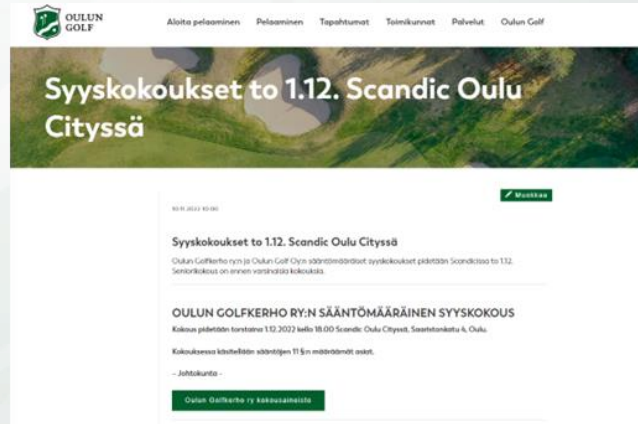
OULUN GOLF

Aloita pelaaminen Pelaaminen Tapahtumat Toimikunnat Palvelut Oulun Golf

Syyskokoukset to 1.12. Scandic Oulu Cityssä

Muokkaa

10.11.2022 10:00

Syyskokoukset to 1.12. Scandic Oulu Cityssä

Oulun Golfkerho ry:n ja Oulun Golf Oy:n sääntömääräiset syyskokoukset pidetään Scandicissa to 1.12. Seniorikokous on ennen varsinaisia kokouksia.

OULUN GOLFKERHO RY:N SÄÄNTÖMÄÄRÄINEN SYYSKOKOUS

Kokous pidetään torstaina 1.12.2022 kello 18.00 Scandic Oulu Cityssä, Saaristonkatu 4, Oulu.

Kokouksessa käsitellään sääntöjen 11 §:n määräämät asiat.

- Johtokunta -

Oulun Golfkerho ry kokousaineisto